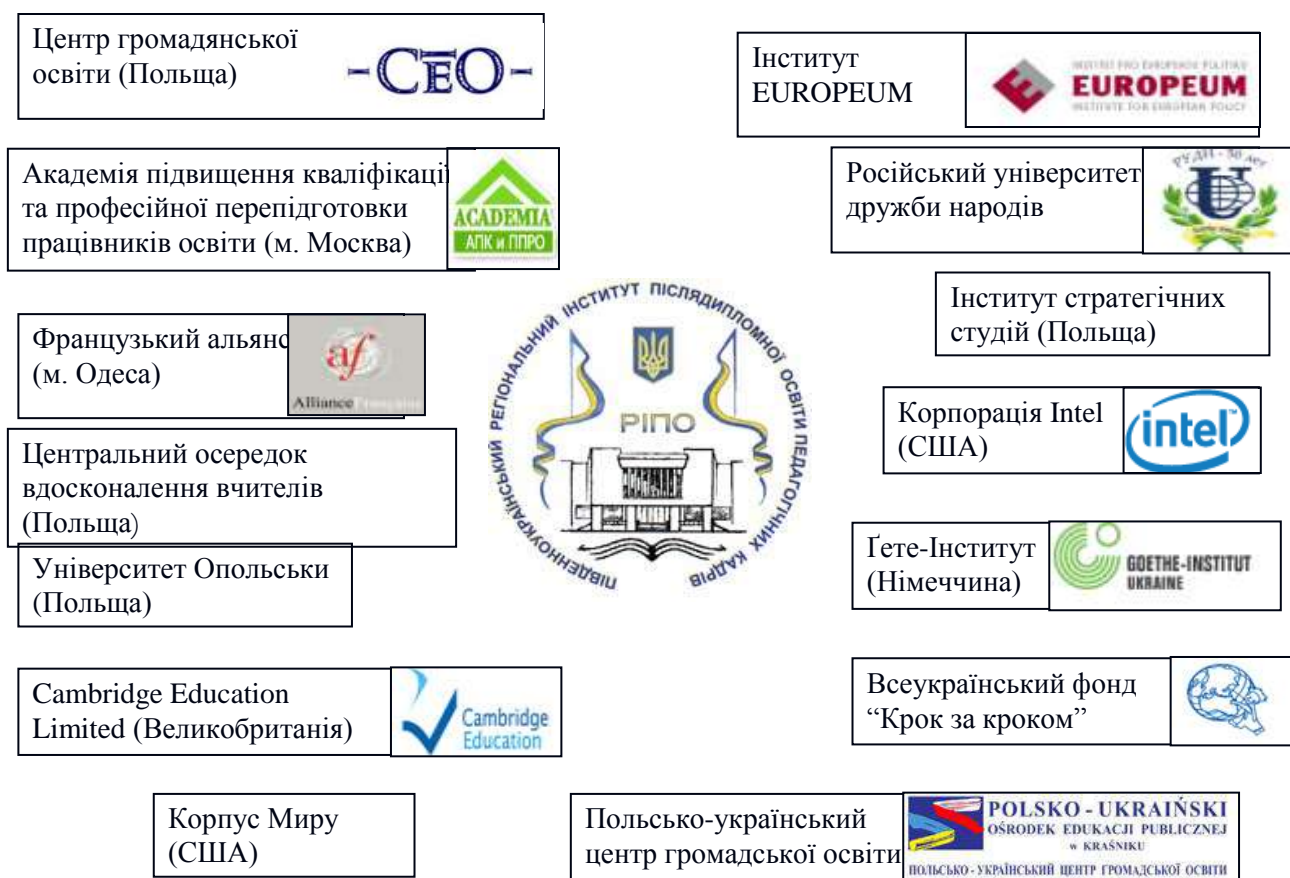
Центр громадянської освіти (Польща)

-CEO-

Інститут EUROPEUM

INSTITUT PRO EVROPSKOU POLITIKU
EUROPEUM
INSTITUTE FOR EUROPEAN POLICY

Академія підвищення кваліфікаці та професійної перепідготовки працівників освіти (м. Москва)

ACADEMIA
АПК и ППРО

Російський університет дружби народів

РУДН - 50 лет

Інститут стратегічних студій (Польща)

Французький альянс (м. Одеса)

af
Alliance française

ПІВДЕННОУКРАЇНСЬКИЙ РЕГІОНАЛЬНИЙ ІНСТИТУТ ПІСЛЯДИПЛОМНОЇ ОСВІТИ ПЕДАГОГІЧНИХ КАДРІВ

РІПО

Корпорація Intel (США)

intel

Центральний осередок вдосконалення вчителів (Польща)

Університет Опольськи (Польща)

Ґете-Інститут (Німеччина)

GOETHE-INSTITUT UKRAINE

Cambridge Education Limited (Великобританія)

Cambridge Education

Всеукраїнський фонд "Крок за кроком"

Корпус Миру (США)

Польсько-український центр громадської освіти

POLSKO - UKRAIŃSKI
OŚRODEK EDUKACJI PUBLICZNEJ
w KRAŚNIKU
ПОЛЬСЬКО - УКРАЇНСЬКИЙ ЦЕНТР ГРОМАДСЬКОЇ ОСВІТИ